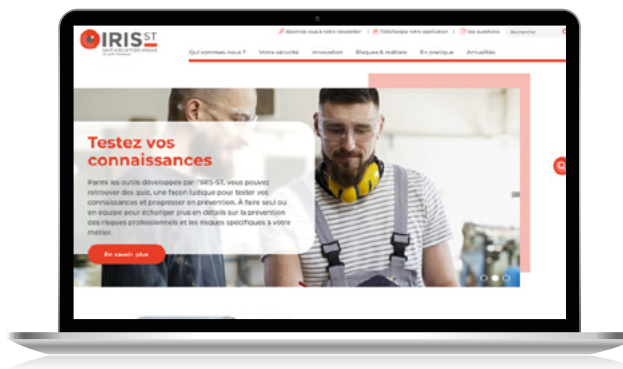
IRIS ST

Abonnez-vous à notre newsletter | Téléchargez notre application | Vos questions | Recherche

Qui sommes-nous ? Votre sécurité Innovation Risques & métiers En pratique Actualités

Testez vos connaissances

Parmi les outils développés par l'IRIS-ST, vous pouvez retrouver des quiz, une façon ludique pour tester vos connaissances et progresser en prévention. À faire seul ou en équipe pour échanger plus en détails sur la prévention des risques professionnels et les risques spécifiques à votre métier.

En savoir plus